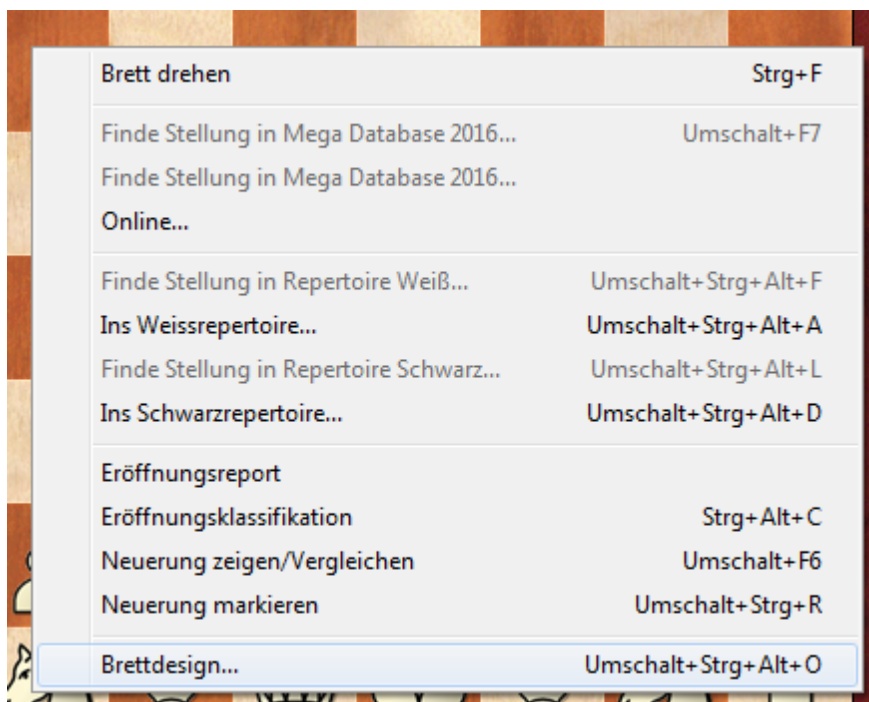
Brett drehen	Strg+F

Finde Stellung in Mega Database 2016...	Umschalt+F7
Finde Stellung in Mega Database 2016...
Online...

Finde Stellung in Repertoire Weiß...	Umschalt+Strg+Alt+F
Ins Weissrepertoire...	Umschalt+Strg+Alt+A
Finde Stellung in Repertoire Schwarz...	Umschalt+Strg+Alt+L
Ins Schwarzrepertoire...	Umschalt+Strg+Alt+D

Eröffnungsreport
Eröffnungsklassifikation	Strg+Alt+C
Neuerung zeigen/Vergleichen	Umschalt+F6
Neuerung markieren	Umschalt+Strg+R

Brettdesign...	Umschalt+Strg+Alt+O